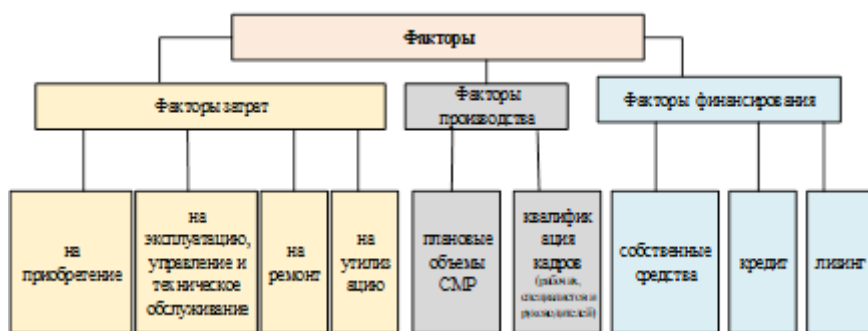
Факторы

Факторы затрат

Факторы производства

Факторы финансирования

на приобретение

на эксплуатацию, управление и техническое обслуживание

на ремонт

на утилизацию

плановые объемы СМР

квалификация кадров (рабочих, специалистов и руководителей)

собственные средства

кредит

лизинг